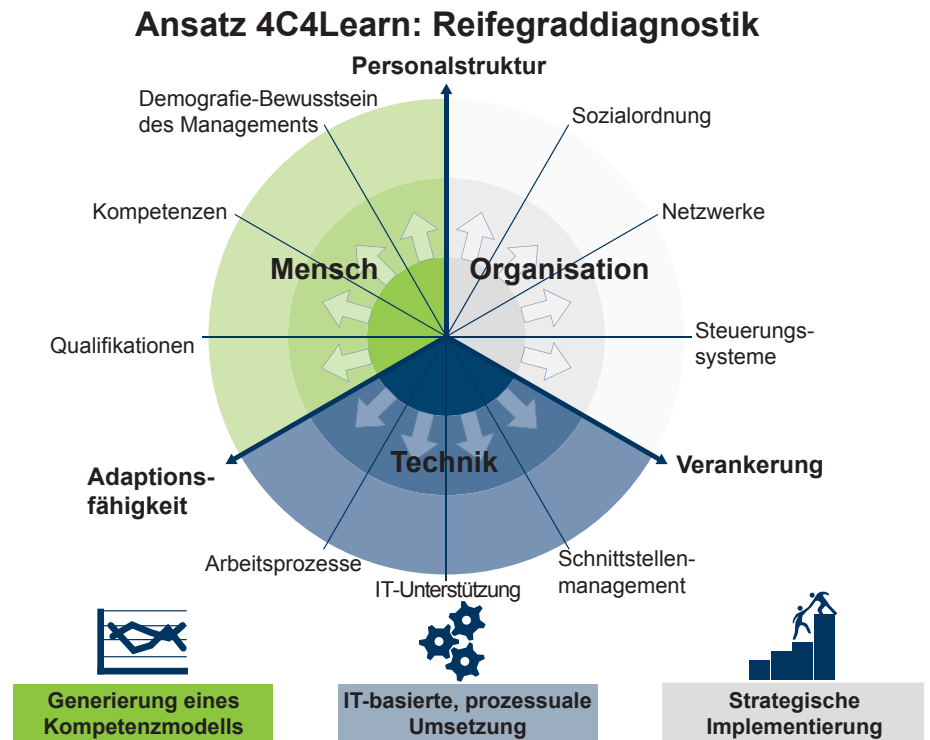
Ansatz 4C4Learn: Reifegraddiagnostik

Personalstruktur

Demografie-Bewusstsein des Managements

Sozialordnung

Kompetenzen

Netzwerke

Mensch

Organisation

Qualifikationen

Steuerungs-systeme

Technik

Adaptions-fähigkeit

Verankerung

Arbeitsprozesse

IT-Unterstützung

Schnittstellen-management

Generierung eines Kompetenzmodells

IT-basierte, prozessuale Umsetzung

Strategische Implementierung